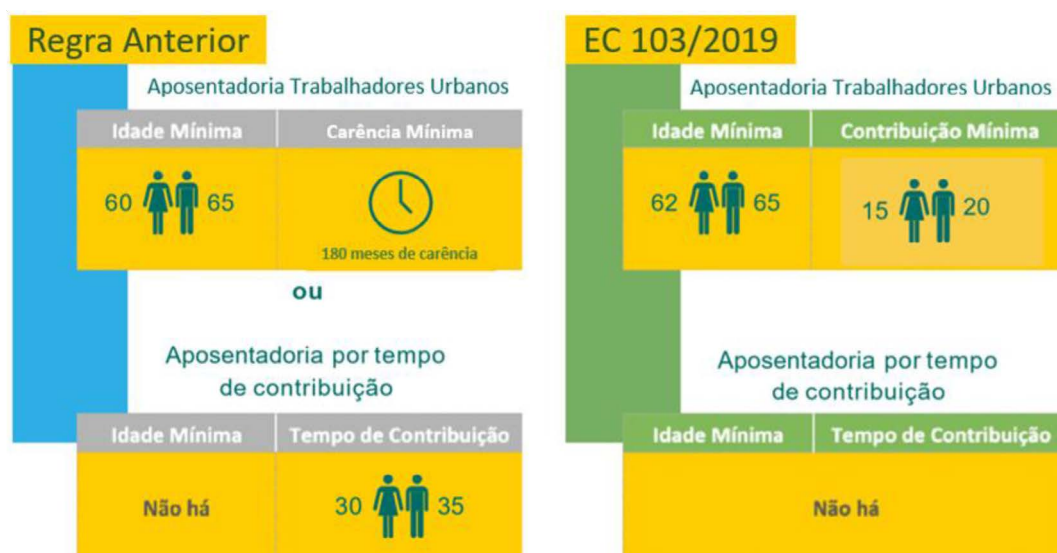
Regra Anterior

Aposentadoria Trabalhadores Urbanos

| Idade Mínima | Carência Mínima |
|---|---|
| 60 65 | 180 meses de carência |

ou

Aposentadoria por tempo de contribuição

| Idade Mínima | Tempo de Contribuição |
|---|---|
| Não há | 30 35 |

EC 103/2019

Aposentadoria Trabalhadores Urbanos

| Idade Mínima | Contribuição Mínima |
|---|---|
| 62 65 | 15 20 |

Aposentadoria por tempo de contribuição

| Idade Mínima | Tempo de Contribuição |
|---|---|
| Não há | |